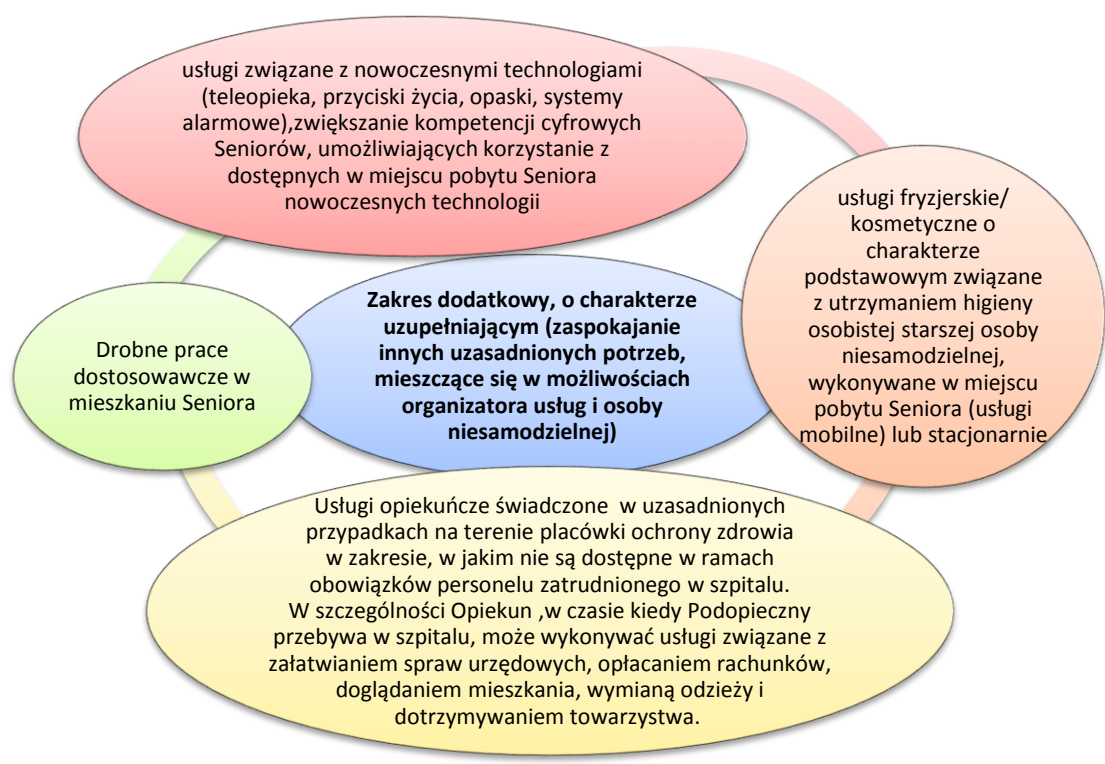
usługi związane z nowoczesnymi technologiami (teleopieka, przyciski życia, opaski, systemy alarmowe),zwiększanie kompetencji cyfrowych Seniorów, umożliwiających korzystanie z dostępnych w miejscu pobytu Seniora nowoczesnych technologii

usługi fryzjerskie/ kosmetyczne o charakterze podstawowym związane z utrzymaniem higieny osobistej starszej osoby niesamodzielnej, wykonywane w miejscu pobytu Seniora (usługi mobilne) lub stacjonarnie

Zakres dodatkowy, o charakterze uzupełniającym (zaspokajanie innych uzasadnionych potrzeb, mieszczące się w możliwościach organizatora usług i osoby niesamodzielnej)

Drobne prace dostosowawcze w mieszkaniu Seniora

Usługi opiekuńcze świadczone w uzasadnionych przypadkach na terenie placówki ochrony zdrowia w zakresie, w jakim nie są dostępne w ramach obowiązków personelu zatrudnionego w szpitalu. W szczególności Opiekun ,w czasie kiedy Podopieczny przebywa w szpitalu, może wykonywać usługi związane z załatwianiem spraw urzędowych, opłacaniem rachunków, doglądaniem mieszkania, wymianą odzieży i dotrzymywaniem towarzystwa.